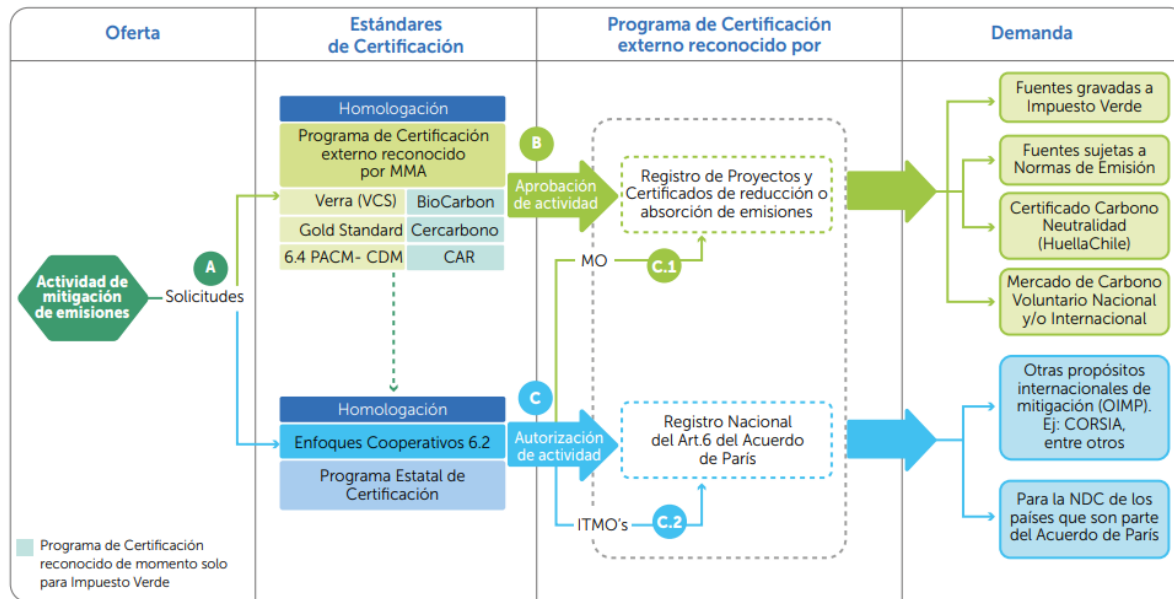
Oferta

Estándares de Certificación

Programa de Certificación externo reconocido por

Demanda

Actividad de mitigación de emisiones

A

Solicitudes

Homologación

Programa de Certificación externo reconocido por MMA

| Verra (VCS) | BioCarbon |
|---|---|
| Gold Standard | Cercarbono |
| 6.4 PACM- CDM | CAR |

B

Aprobación de actividad

Registro de Proyectos y Certificados de reducción o absorción de emisiones

MO

C.1

Homologación

Enfoques Cooperativos 6.2

Programa Estatal de Certificación

C

Autorización de actividad

Registro Nacional del Art.6 del Acuerdo de París

ITMO's

C.2

Fuentes gravadas a Impuesto Verde

Fuentes sujetas a Normas de Emisión

Certificado Carbono Neutralidad (HuellaChile)

Mercado de Carbono Voluntario Nacional y/o Internacional

Otras propósitos internacionales de mitigación (OIMP). Ej: CORSIA, entre otros

Para la NDC de los países que son parte del Acuerdo de París

Programa de Certificación reconocido de momento solo para Impuesto Verde